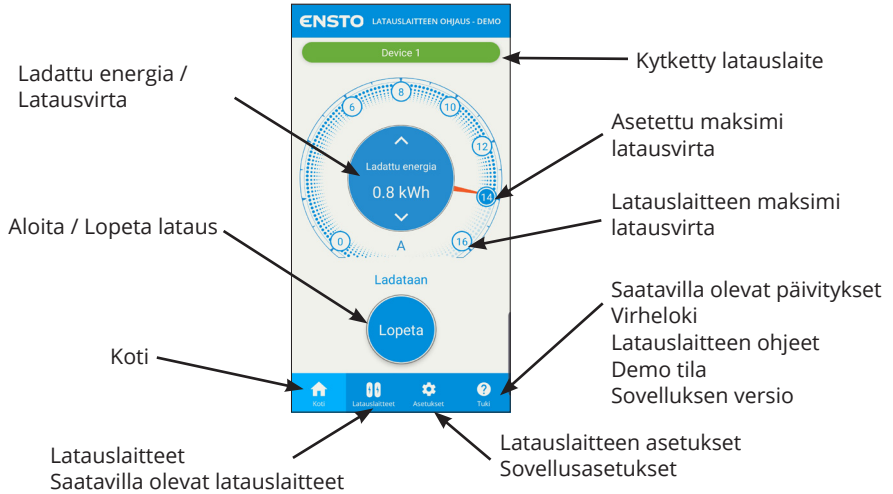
ENSTO LATAUSLAITTEEN OHJAUS - DEMO

Device 1

Kytketty latauslaite

Ladattu energia / Latausvirta

6
8
10
12
14
16
0

Ladattu energia
0.8 kWh

A

Asetettu maksimi latausvirta

Latauslaitteen maksimi latausvirta

Aloita / Lopeta lataus

Ladataan

Lopeta

Saatavilla olevat päivitykset
Virheloki
Latauslaitteen ohjeet
Demo tila
Sovelluksen versio

Koti

Koti
Latauslaitteet
Asetukset
Tuki

Latauslaitteet
Saatavilla olevat latauslaitteet

Latauslaitteen asetukset
Sovellusasetukset